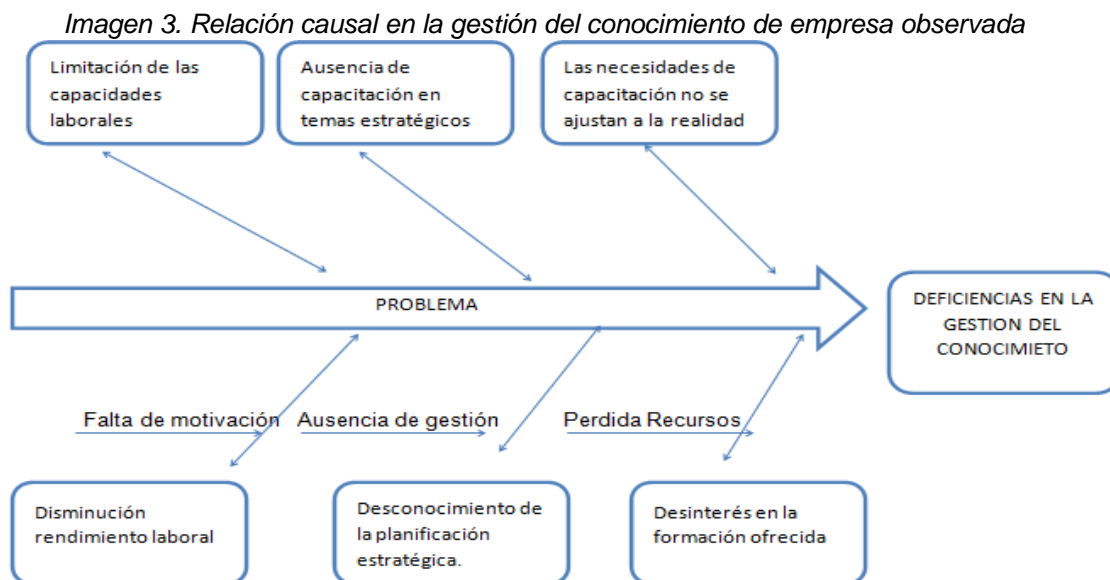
*Imagen 3. Relación causal en la gestión del conocimiento de empresa observada*

Limitación de las capacidades laborales

Ausencia de capacitación en temas estratégicos

Las necesidades de capacitación no se ajustan a la realidad

PROBLEMA

DEFICIENCIAS EN LA GESTION DEL CONOCIMIETO

Falta de motivación

Ausencia de gestión

Perdida Recursos

Disminución rendimiento laboral

Desconocimiento de la planificación estratégica.

Desinterés en la formación ofrecida